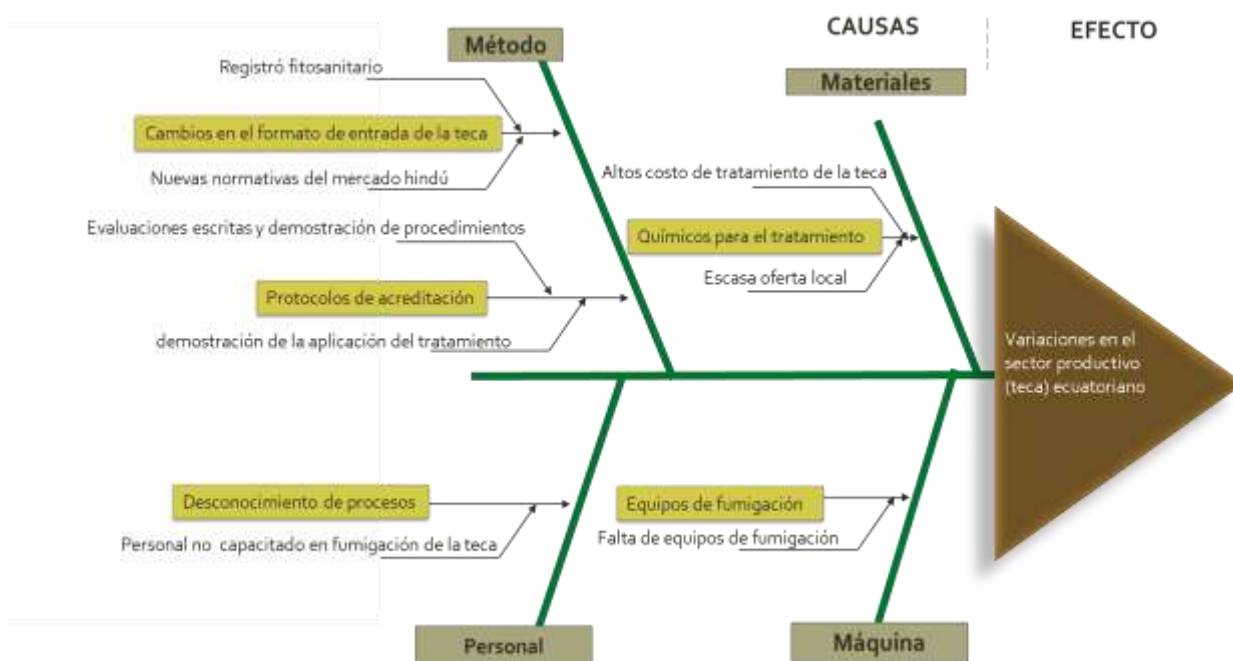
CAUSAS

EFECTO

Método

Registró fitosanitario

Cambios en el formato de entrada de la teca

Nuevas normativas del mercado hindú

Evaluaciones escritas y demostración de procedimientos

Protocolos de acreditación

demostración de la aplicación del tratamiento

Materiales

Altos costo de tratamiento de la teca

Químicos para el tratamiento

Escasa oferta local

Variaciones en el sector productivo (teca) ecuatoriano

Desconocimiento de procesos

Personal no capacitado en fumigación de la teca

Equipos de fumigación

Falta de equipos de fumigación

Personal

Máquina